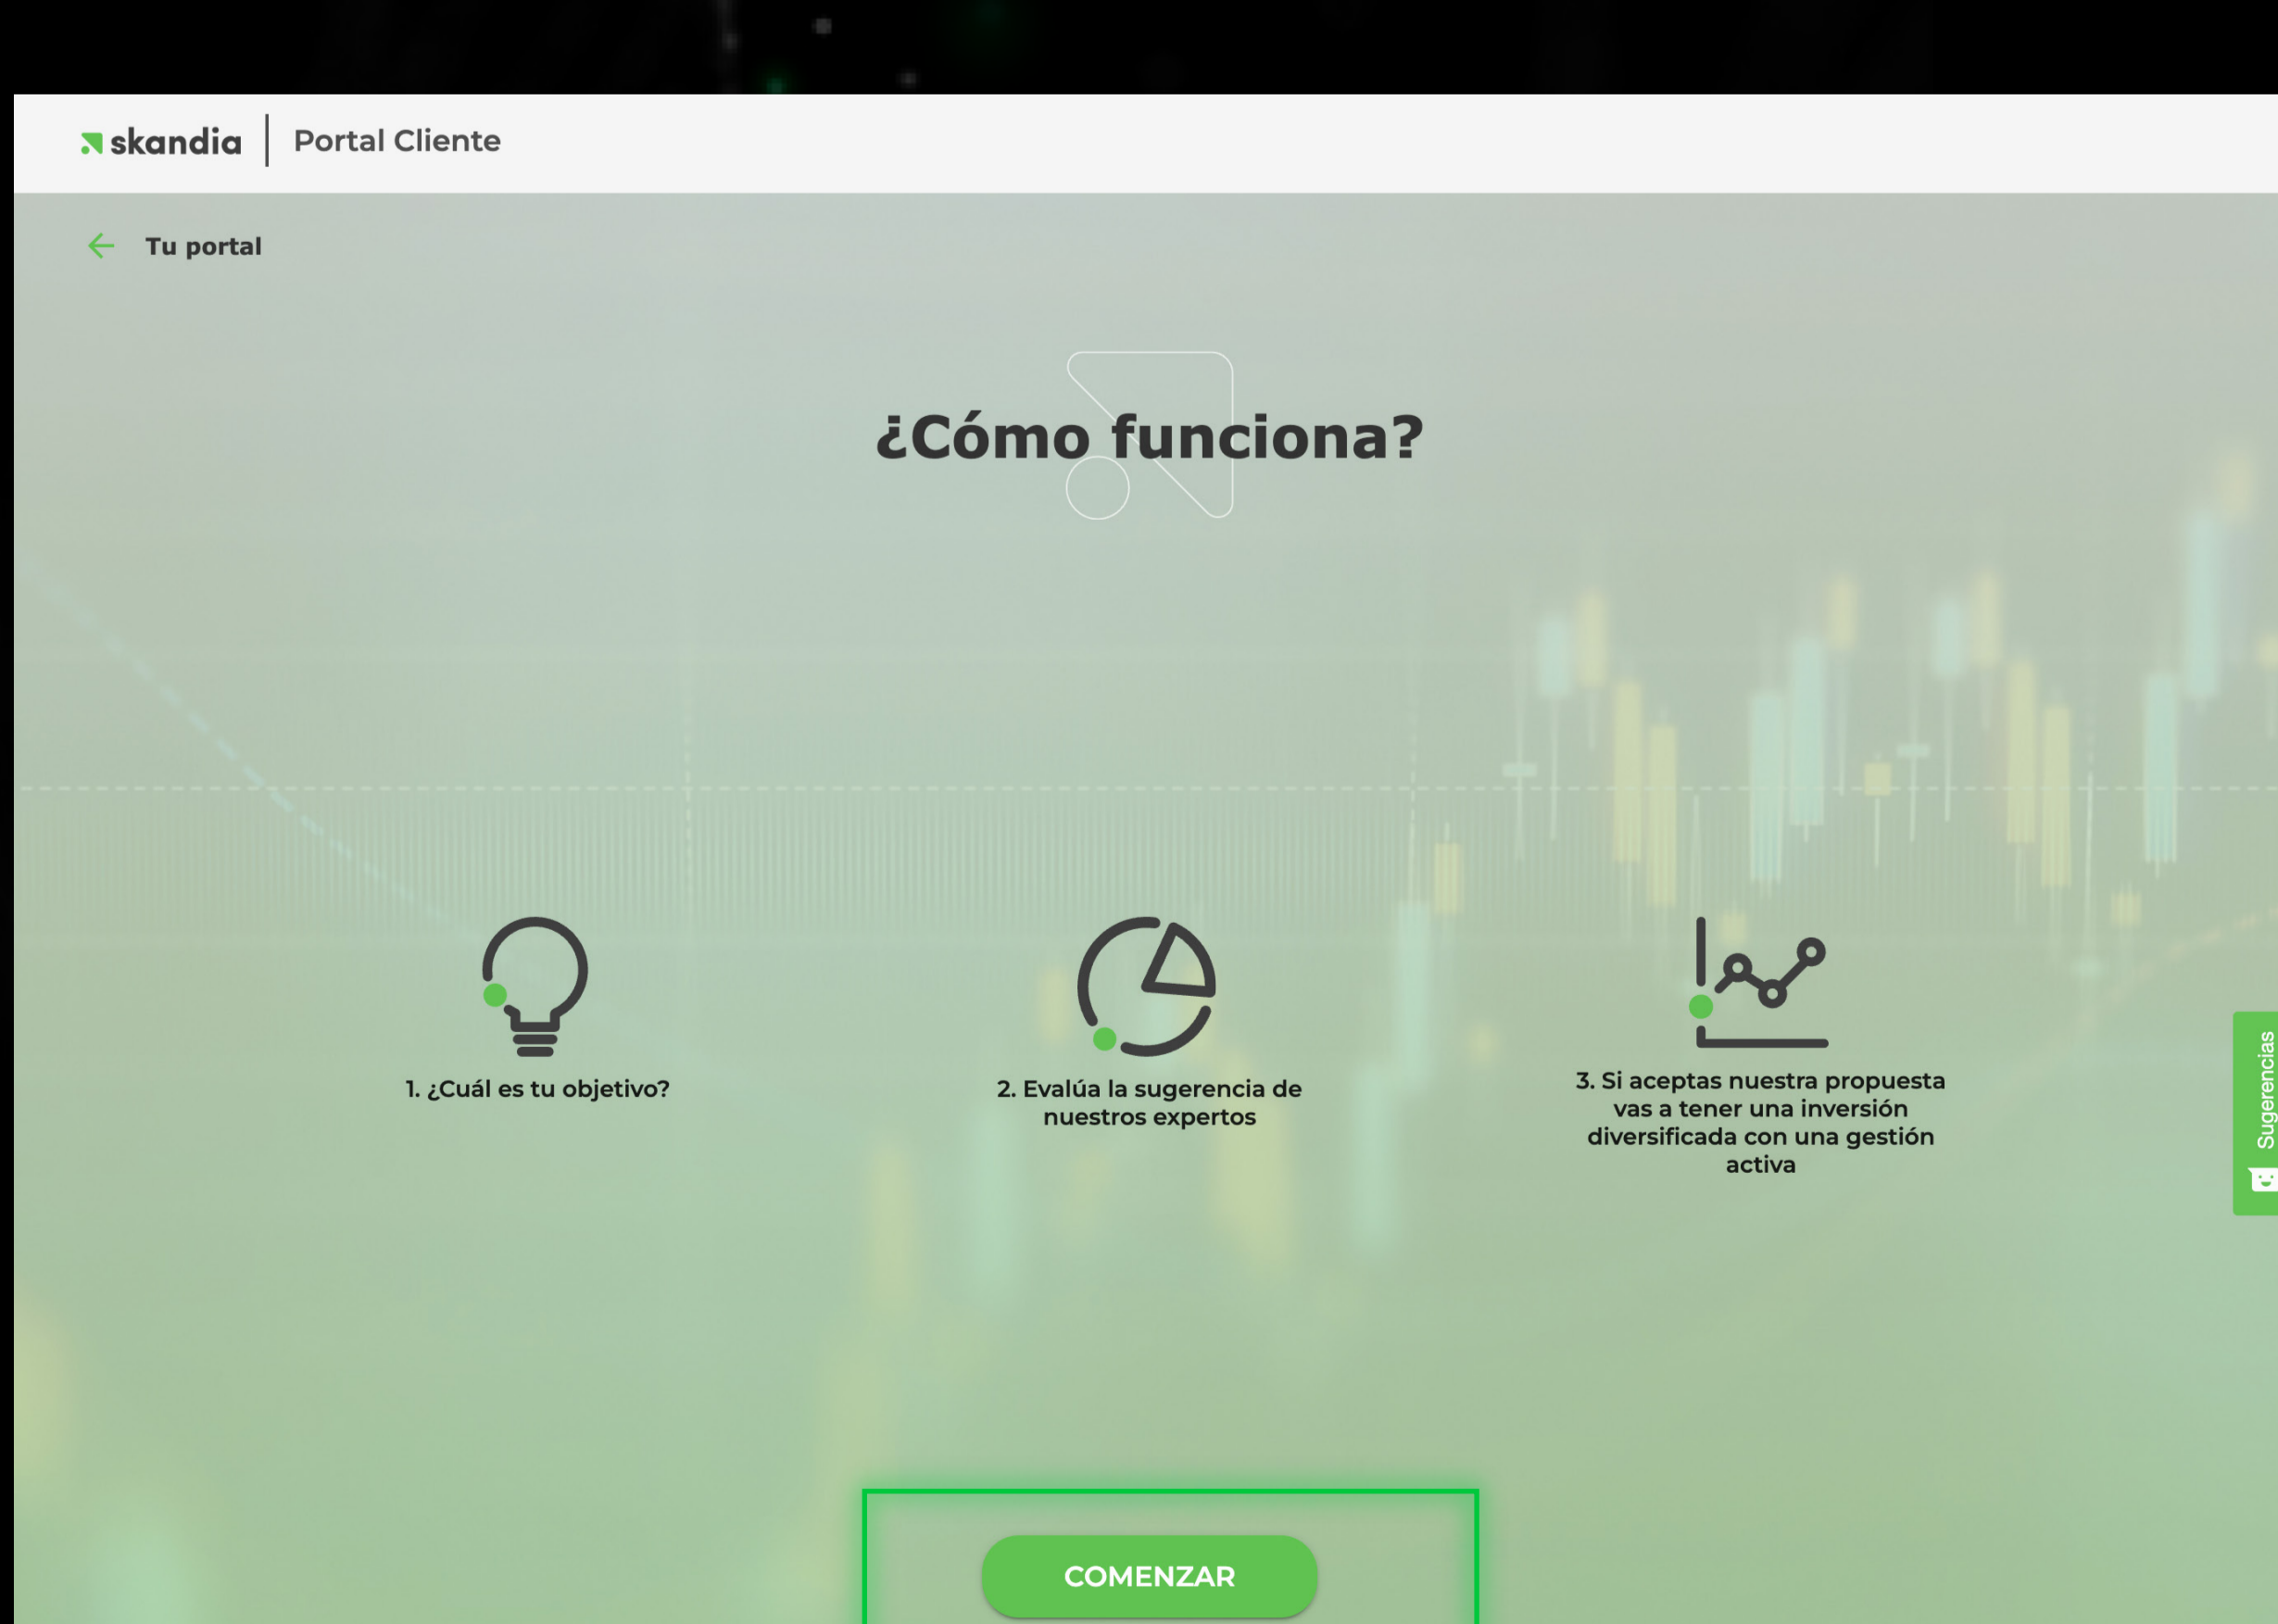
skandia | Portal Cliente

Tu portal

¿Cómo funciona?

1. ¿Cuál es tu objetivo?

2. Evalúa la sugerencia de nuestros expertos

3. Si aceptas nuestra propuesta vas a tener una inversión diversificada con una gestión activa

Sugerencias

COMENZAR